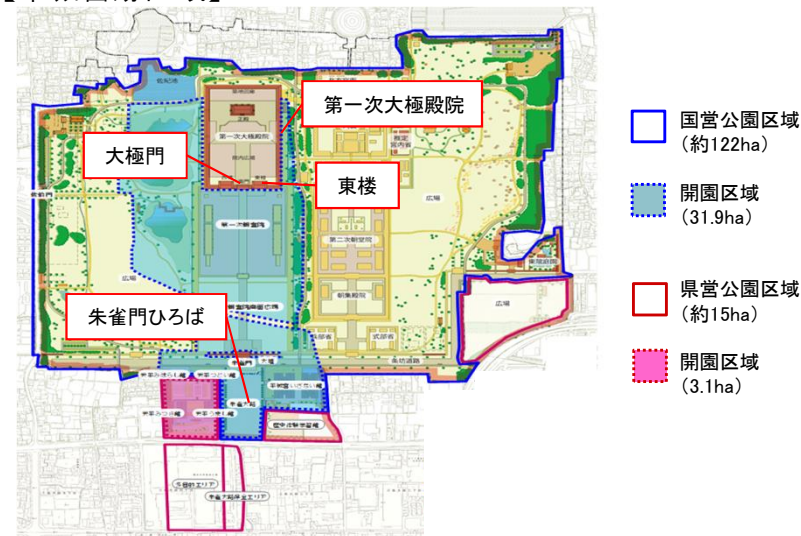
第一次大極殿院

大極門

東楼

朱雀門ひろば

国営公園区域
(約122ha)

開園区域
(31.9ha)

県営公園区域
(約15ha)

開園区域
(3.1ha)

第一次大極殿

第一次朝堂院

第二次大極殿

第二次朝堂院

広場

広場

広場